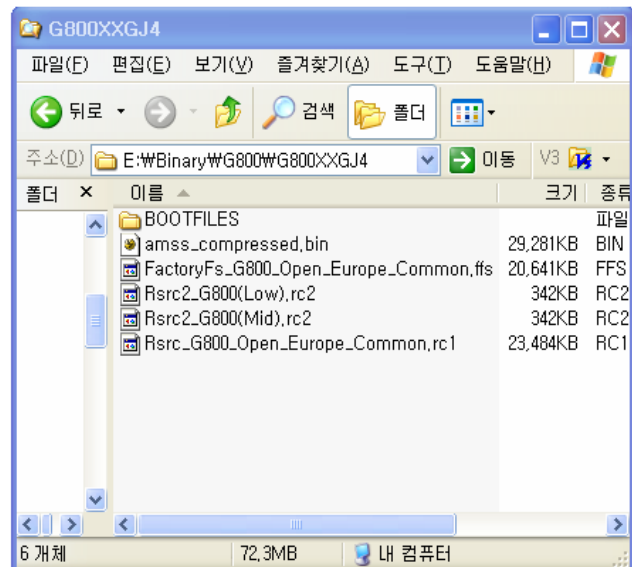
G800XXGJ4

파일(F) 편집(E) 보기(V) 즐겨찾기(A) 도구(T) 도움말(H)

뒤로 · 검색 폴더

주소(D) E:₩Binary₩G800₩G800XXGJ4 이동 V3

폴더 ×

| 이름 ▲ | 크기 | 종류 |
|---|---|---|
| BOOTFILES | | 파일 |
| amss_compressed,bin | 29,281KB | BIN |
| FactoryFs_G800_Open_Europe_Common,ffs | 20,641KB | FFS |
| Rsrc2_G800(Low),rc2 | 342KB | RC2 |
| Rsrc2_G800(Mid),rc2 | 342KB | RC2 |
| Rsrc_G800_Open_Europe_Common,rc1 | 23,484KB | RC1 |

6 개체 72,3MB 내 컴퓨터